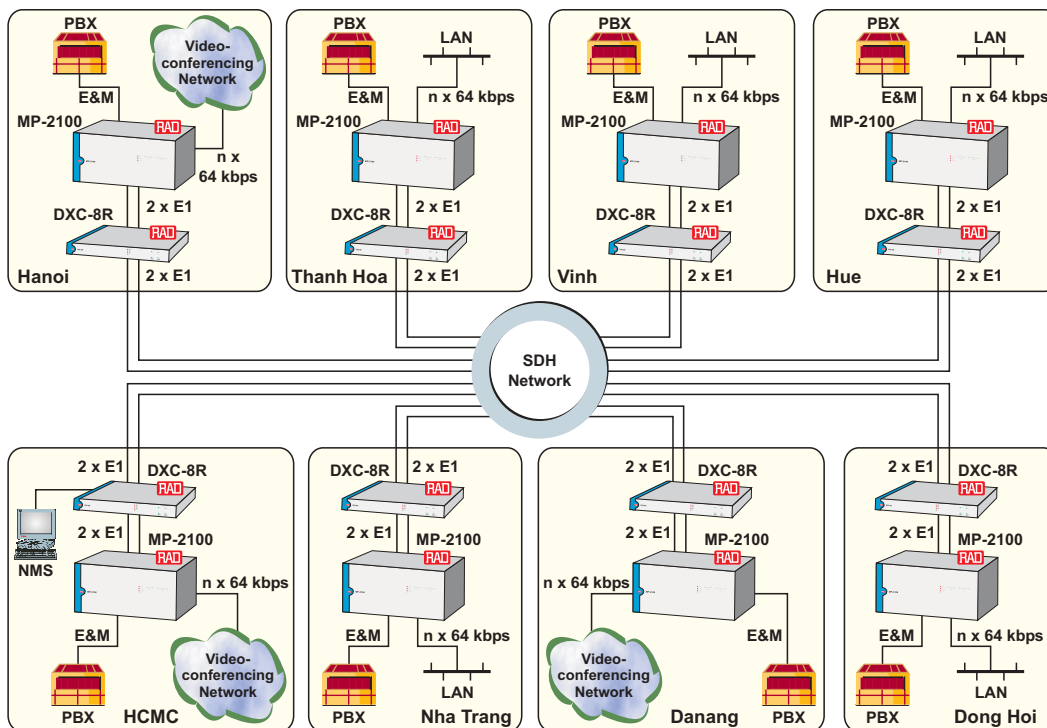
PBX
Video-conferencing Network
E&M
MP-2100
RAD
n x 64 kbps
DXC-8R
2 x E1
RAD
Hanoi
2 x E1

PBX
LAN
E&M
n x 64 kbps
MP-2100
RAD
DXC-8R
2 x E1
RAD
Thanh Hoa
2 x E1

PBX
LAN
E&M
n x 64 kbps
MP-2100
RAD
DXC-8R
2 x E1
RAD
Vinh
2 x E1

PBX
LAN
E&M
n x 64 kbps
MP-2100
RAD
DXC-8R
2 x E1
RAD
Hue
2 x E1

SDH Network

2 x E1
DXC-8R
RAD
2 x E1
MP-2100
RAD
NMS
n x 64 kbps
E&M
Video-conferencing Network
PBX
HCMC

DXC-8R
2 x E1
RAD
2 x E1
MP-2100
RAD
E&M
n x 64 kbps
PBX
LAN
Nha Trang

2 x E1
DXC-8R
RAD
2 x E1
MP-2100
RAD
n x 64 kbps
E&M
Video-conferencing Network
Danang
PBX

2 x E1
DXC-8R
RAD
2 x E1
MP-2100
RAD
E&M
n x 64 kbps
PBX
LAN
Dong Hoi